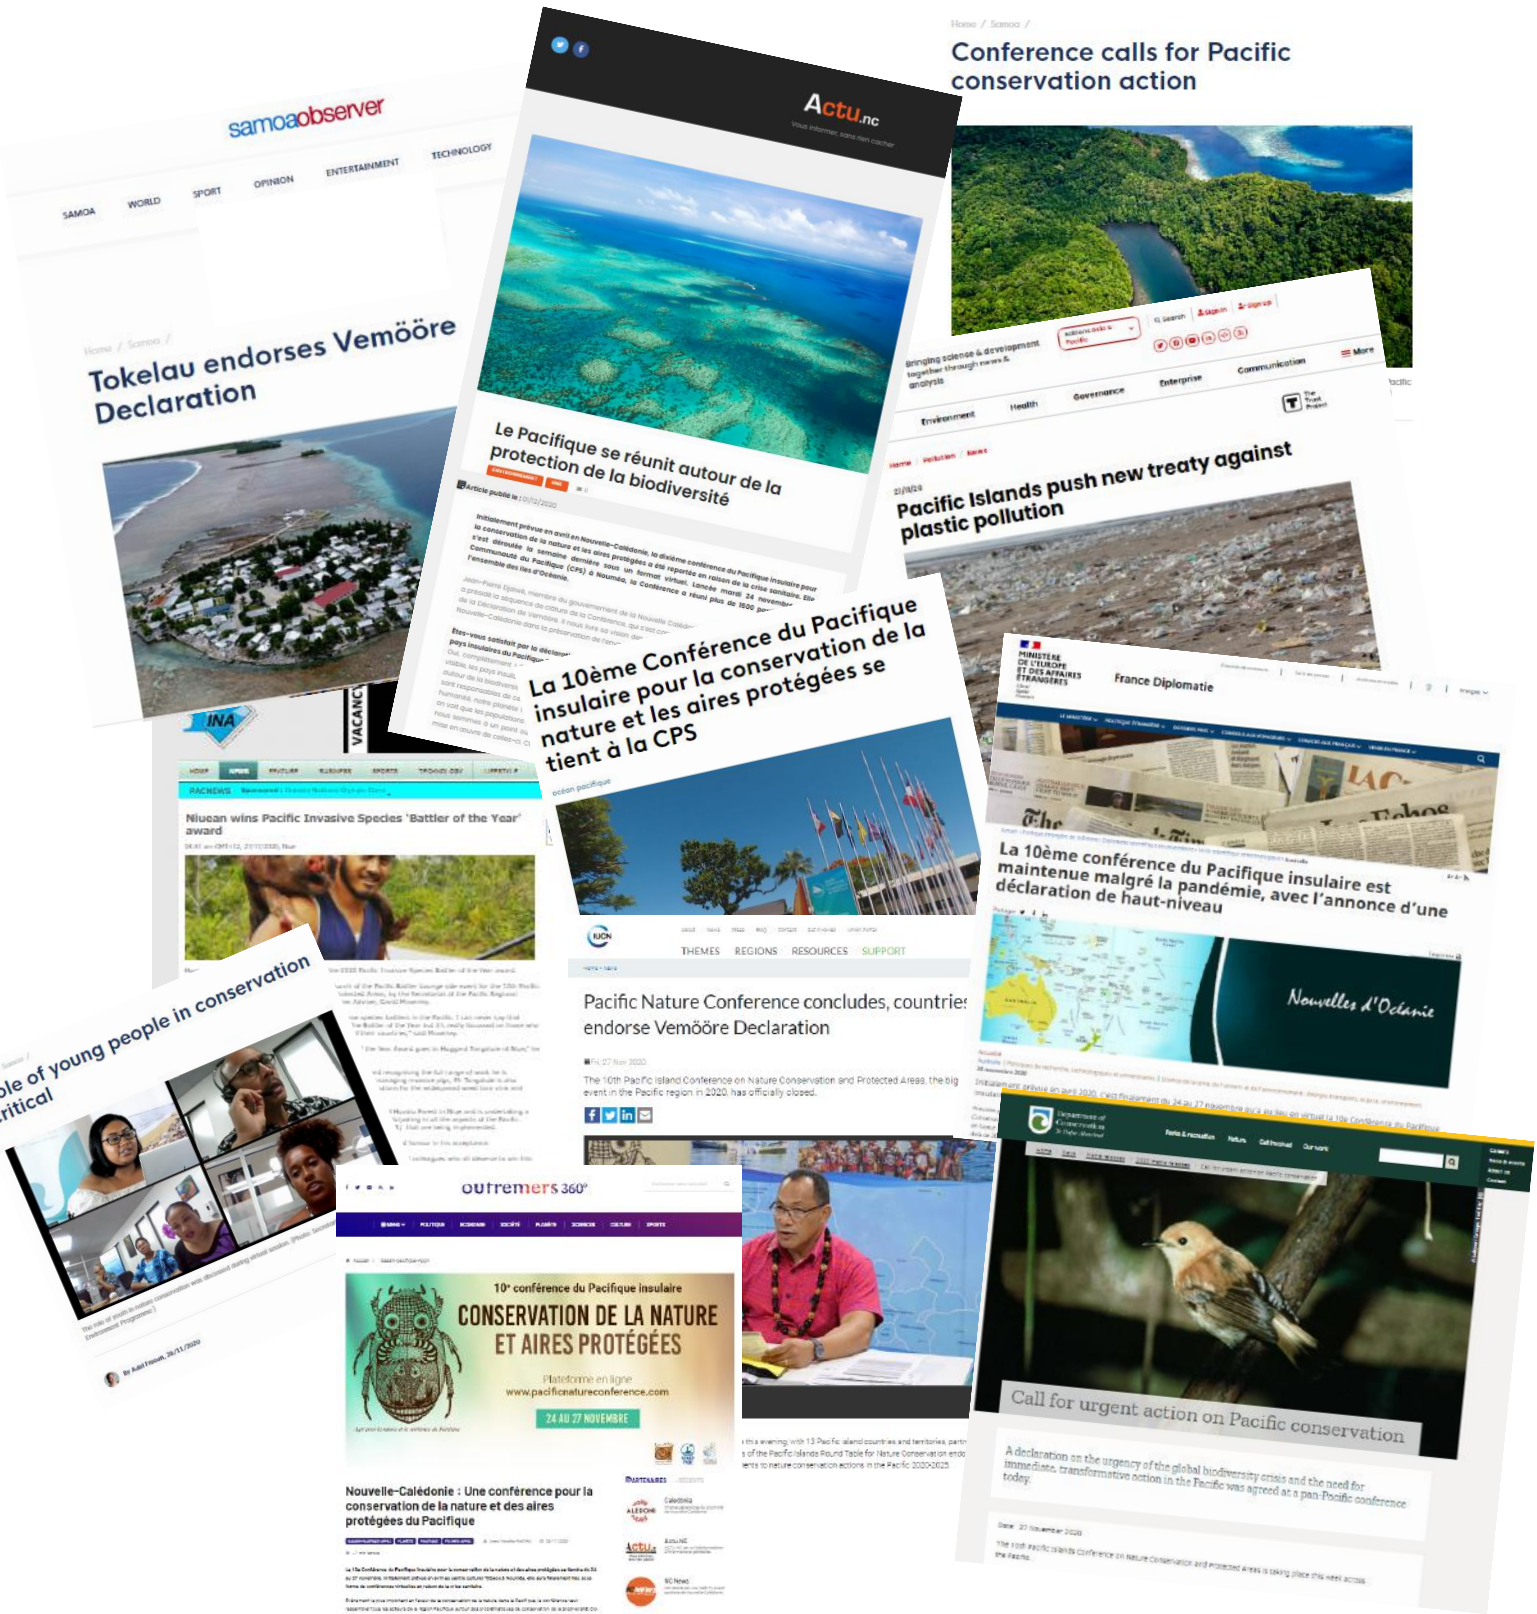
Home / Samoa /
Conference calls for Pacific conservation action

samoaobserver
SAMOA WORLD SPORT OPINION ENTERTAINMENT TECHNOLOGY

Home / Samoa /
Tokelau endorses Vemöore Declaration

Actu.nc
Vous informer, sans rien cacher

Le Pacifique se réunit autour de la protection de la biodiversité

Article publié le : 01/12/2020

Initialement prévue en avril en Nouvelle-Calédonie, la dixième conférence du Pacifique insulaire pour la conservation de la nature et les aires protégées a été reportée en raison de la crise sanitaire. Elle s'est déroulée la semaine dernière sous un format virtuel. Lancée mardi 24 novembre, la Communauté du Pacifique (CPS) à Nouméa, la Conférence a réuni plus de 1500 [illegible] l'ensemble des îles d'Océanie.

Bringing science & development together through news & analysis
Environment Health Governance Enterprise Communication More

Home / Pollution / News
Pacific Islands push new treaty against plastic pollution

La 10ème Conférence du Pacifique insulaire pour la conservation de la nature et les aires protégées se tient à la CPS

océan pacifique

MINISTÈRE DE L'EUROPE ET DES AFFAIRES ÉTRANGÈRES
France Diplomatie

La 10ème conférence du Pacifique insulaire est maintenue malgré la pandémie, avec l'annonce d'une déclaration de haut-niveau

Nouvelles d'Océanie

INA
VACANCY
PACNEWS
Niuean wins Pacific Invasive Species 'Battler of the Year' award

ole of young people in conservation critical

IUCN
THEMES REGIONS RESOURCES SUPPORT
Pacific Nature Conference concludes, countries endorse Vemöore Declaration
Fri, 27 Nov 2020
The 10th Pacific Island Conference on Nature Conservation and Protected Areas, the big event in the Pacific region in 2020, has officially closed.

outremers 360°
10e conférence du Pacifique insulaire
CONSERVATION DE LA NATURE ET AIRES PROTÉGÉES
Plateforme en ligne
www.pacificnatureconference.com
24 AU 27 NOVEMBRE
Nouvelle-Calédonie : Une conférence pour la conservation de la nature et des aires protégées du Pacifique

Department of Conservation
Call for urgent action on Pacific conservation
A declaration on the urgency of the global biodiversity crisis and the need for immediate, transformative action in the Pacific was agreed at a pan-Pacific conference today.
Date: 27 November 2020
The 10th Pacific Islands Conference on Nature Conservation and Protected Areas is taking place this week across the Pacific.